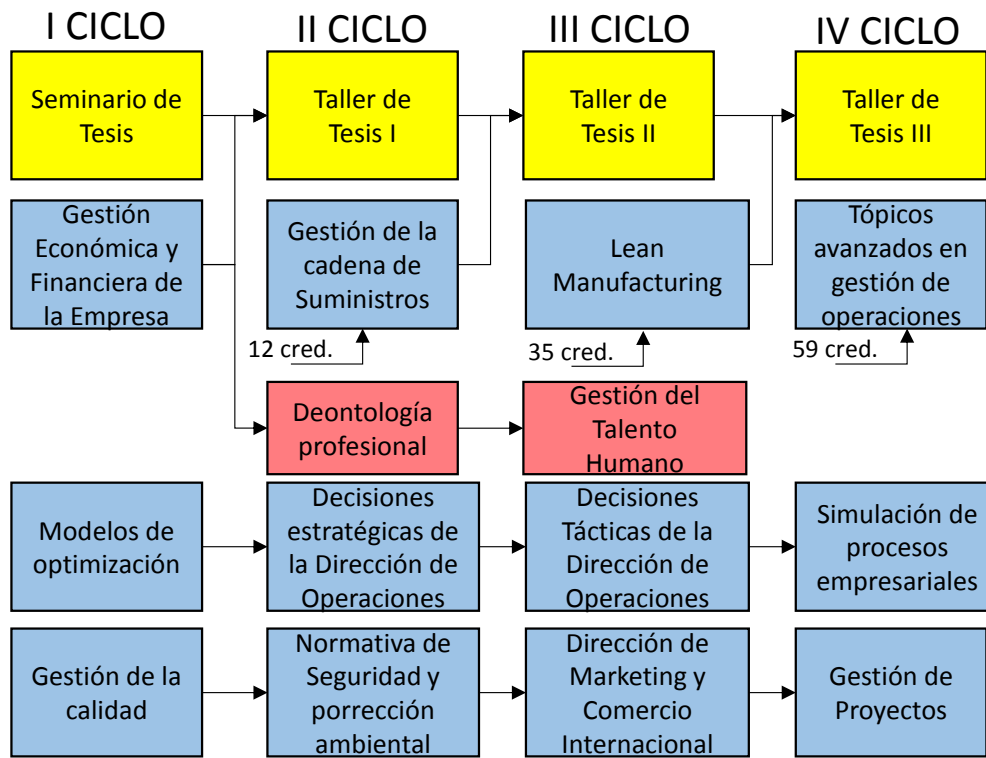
I CICLO

II CICLO

III CICLO

IV CICLO

Seminario de Tesis

Taller de Tesis I

Taller de Tesis II

Taller de Tesis III

Gestión Económica y Financiera de la Empresa

Gestión de la cadena de Suministros

Lean Manufacturing

Tópicos avanzados en gestión de operaciones

12 cred.

35 cred.

59 cred.

Deontología profesional

Gestión del Talento Humano

Modelos de optimización

Decisiones estratégicas de la Dirección de Operaciones

Decisiones Tácticas de la Dirección de Operaciones

Simulación de procesos empresariales

Gestión de la calidad

Normativa de Seguridad y porrección ambiental

Dirección de Marketing y Comercio Internacional

Gestión de Proyectos